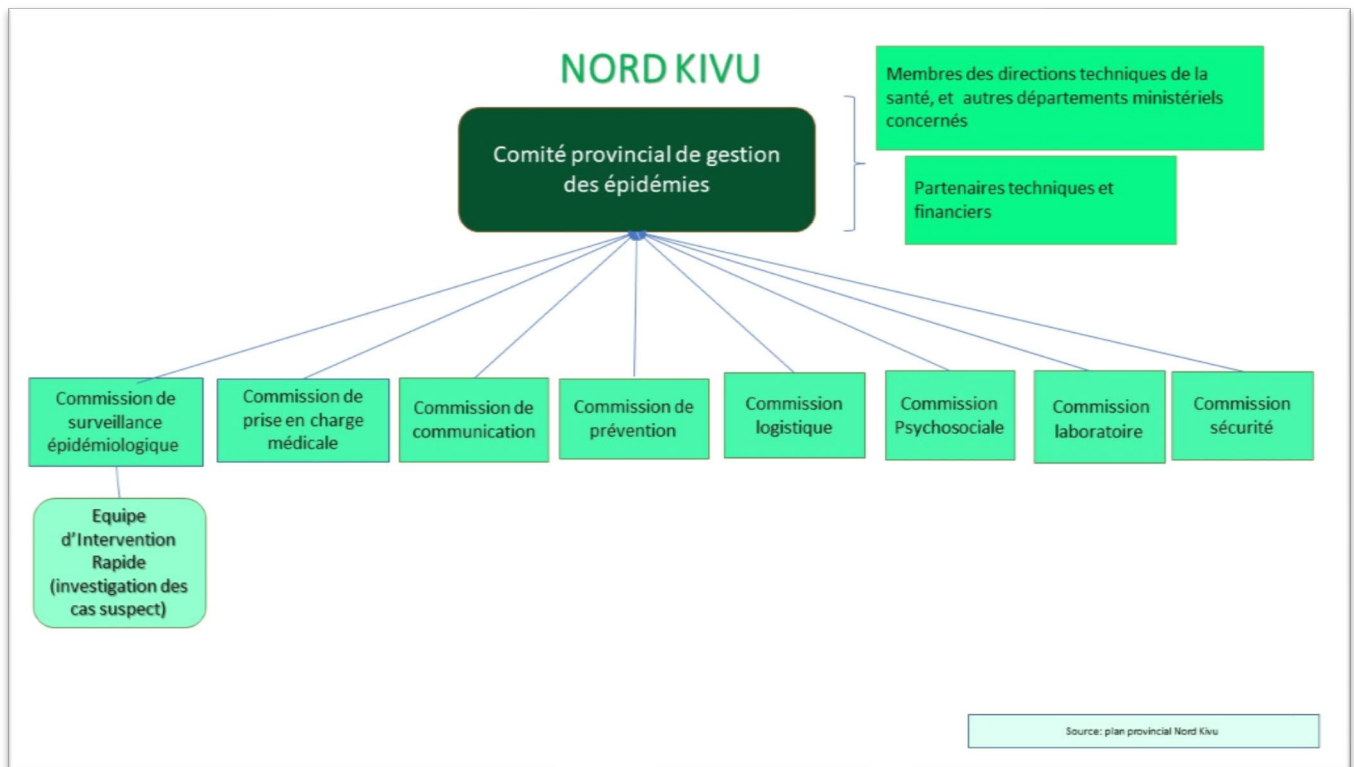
NORD KIVU

Comité provincial de gestion des épidémies

Membres des directions techniques de la santé, et autres départements ministériels concernés

Partenaires techniques et financiers

Commission de surveillance épidémiologique

Commission de prise en charge médicale

Commission de communication

Commission de prévention

Commission logistique

Commission Psychosociale

Commission laboratoire

Commission sécurité

Equipe d'Intervention Rapide (investigation des cas suspect)

Source: plan provincial Nord Kivu